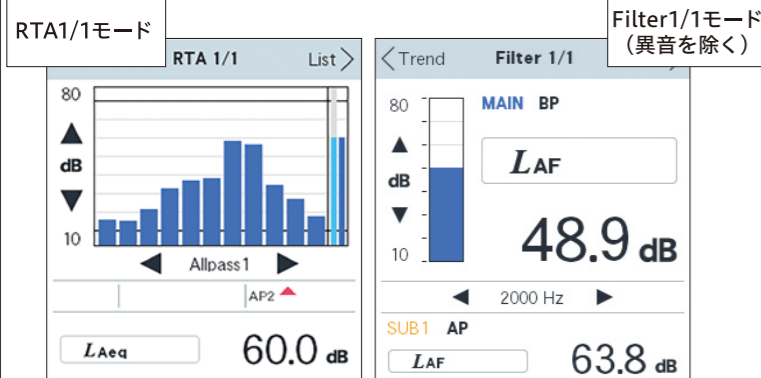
RTA1/1モード

RTA 1/1 List >

80

▲

dB

▼

10

◀ Allpass1 ▶

AP2

$L_{Aeq}$ 60.0 dB

Filter1/1モード
（異音を除く）

< Trend Filter 1/1

80

▲

dB

▼

10

MAIN BP

$L_{AF}$

48.9 dB

◀ 2000 Hz ▶

SUB1 AP

$L_{AF}$ 63.8 dB